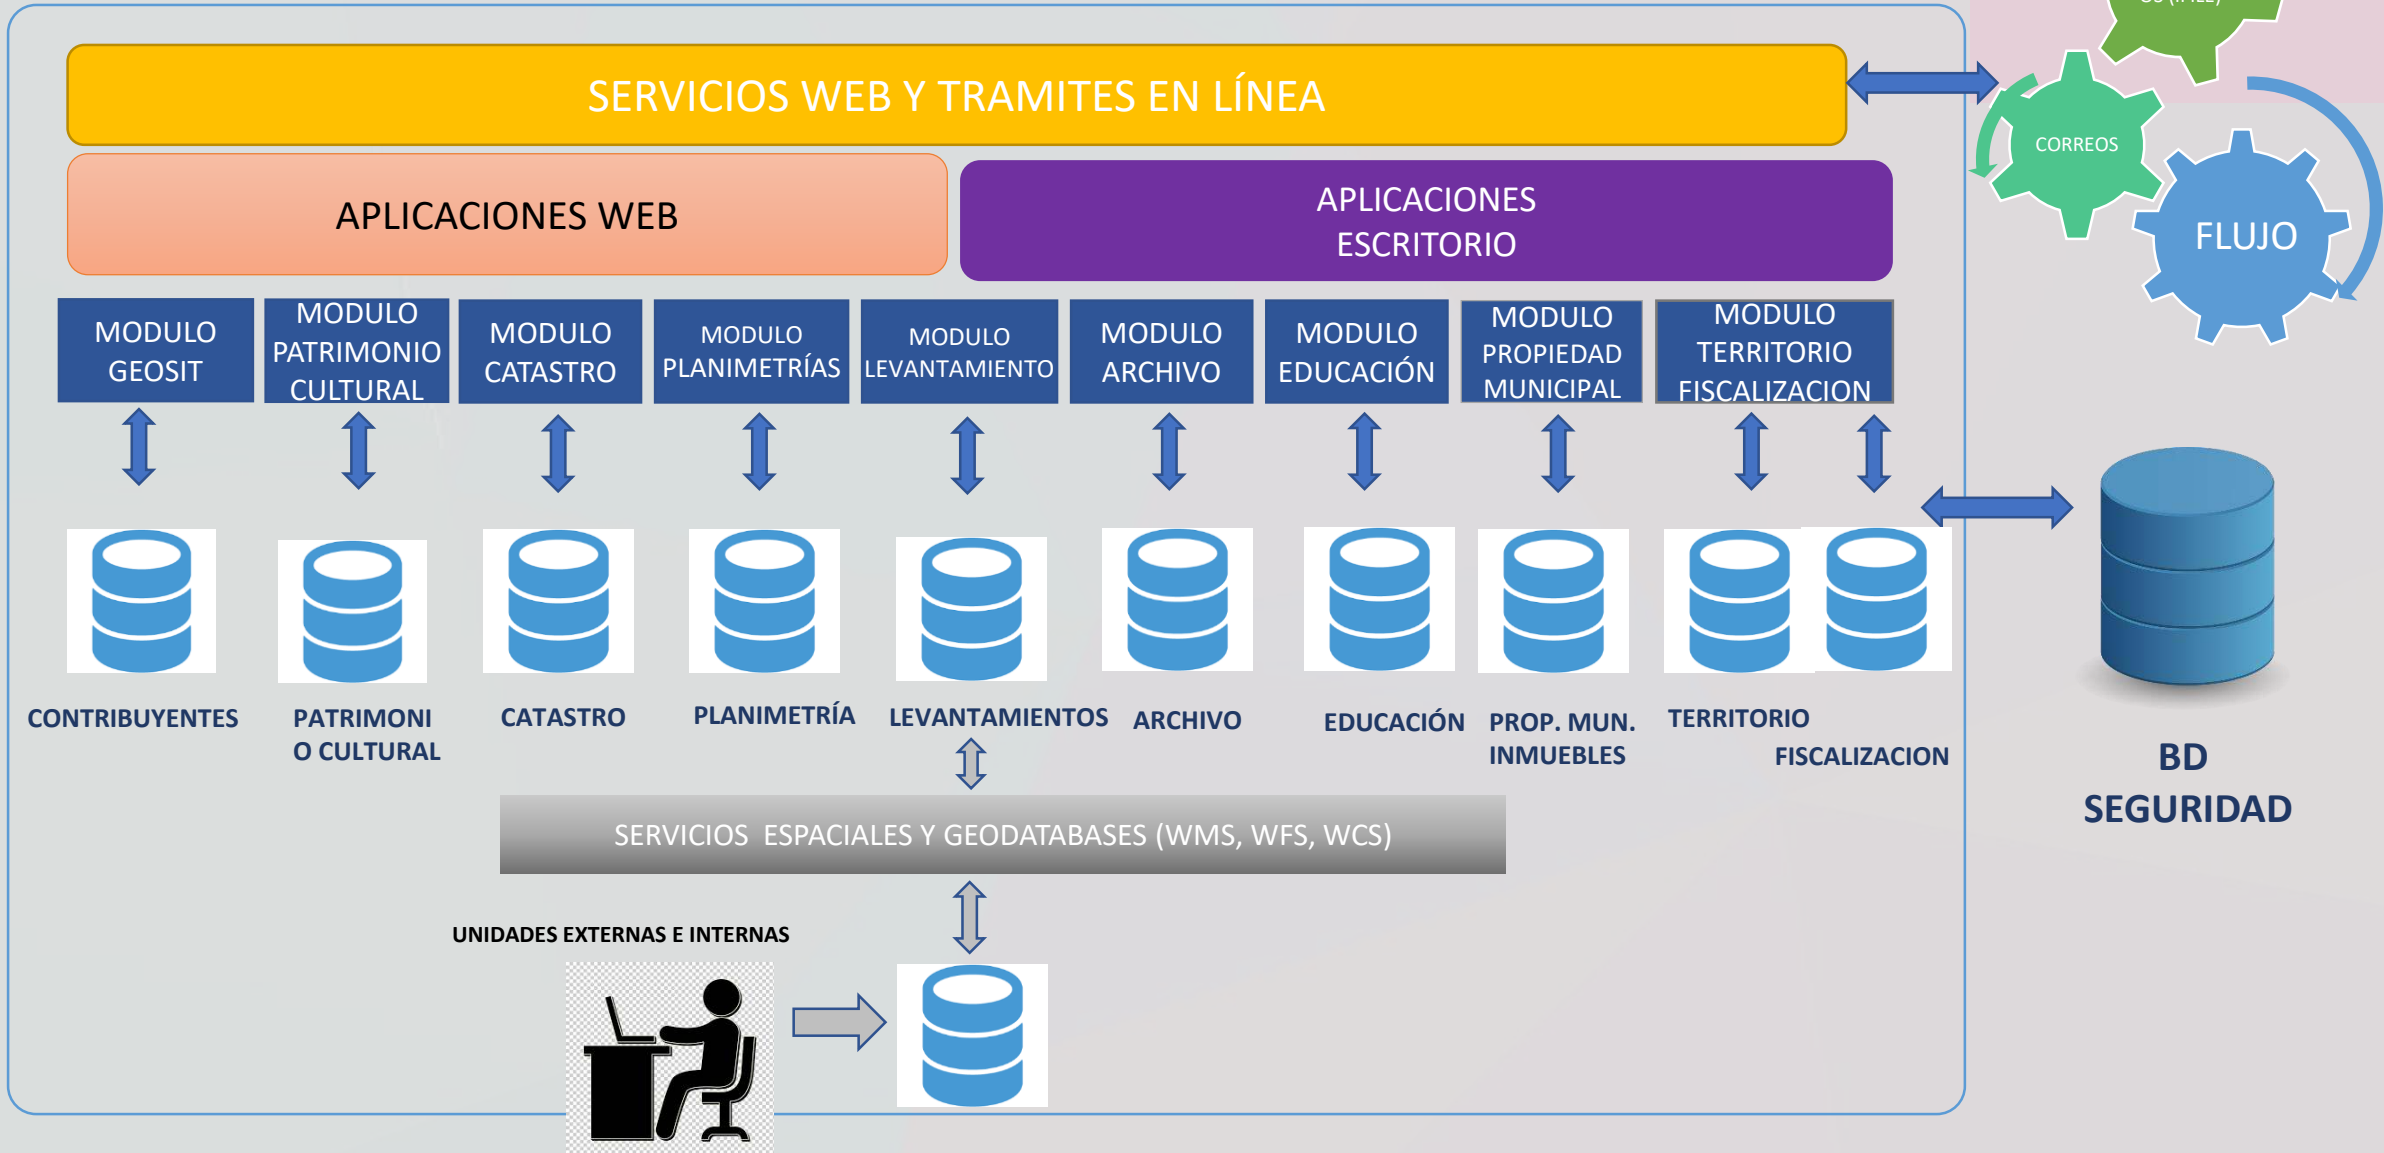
SERVICIOS WEB Y TRAMITES EN LÍNEA

CORREOS

FLUJO

APLICACIONES WEB

APLICACIONES ESCRITORIO

MODULO GEOSIT

MODULO PATRIMONIO CULTURAL

MODULO CATASTRO

MODULO PLANIMETRÍAS

MODULO LEVANTAMIENTO

MODULO ARCHIVO

MODULO EDUCACIÓN

MODULO PROPIEDAD MUNICIPAL

MODULO TERRITORIO FISCALIZACION

CONTRIBUYENTES

PATRIMONI O CULTURAL

CATASTRO

PLANIMETRÍA

LEVANTAMIENTOS

ARCHIVO

EDUCACIÓN

PROP. MUN. INMUEBLES

TERRITORIO

FISCALIZACION

BD SEGURIDAD

SERVICIOS ESPACIALES Y GEODATABASES (WMS, WFS, WCS)

UNIDADES EXTERNAS E INTERNAS